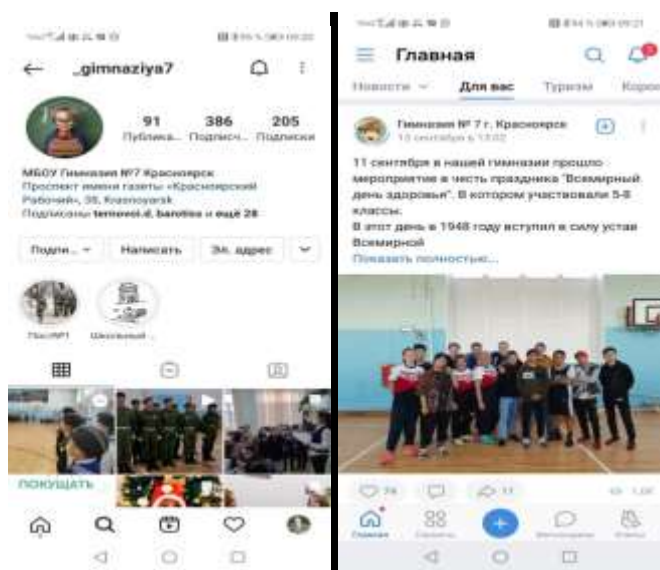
_gimnaziya7

91 Публика... 386 Подписч... 205 Подписки

МБОУ Гимназия №7 Красноярск
Проспект имени газеты «Красноярский Рабочий», 35, Krasnoyarsk
Подписаны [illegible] и ещё 28

Подпи... Написать Эл. адрес

Пост№1 Школьный ...

ПОКУПАТЬ

Главная

Новости Для вас Туризм Коро

Гимназия № 7 г. Красноярск
13 сентября в 13:02

11 сентября в нашей гимназии прошло мероприятие в честь праздника "Всемирный день здоровья". В котором участвовали 5-8 классы.
В этот день в 1948 году вступил в силу устав Всемирной
Показать полностью...

74 17 1,0К

Главная Сервисы Мессенджер Клипы